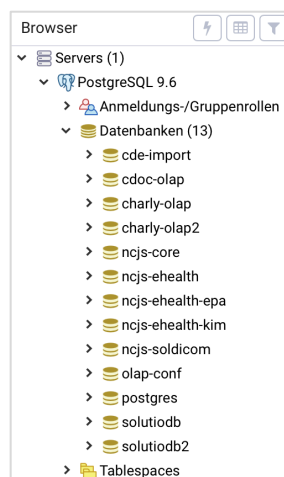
Browser

Servers (1)
PostgreSQL 9.6
Anmeldungs-/Gruppenrollen
Datenbanken (13)
cde-import
cdoc-olap
charly-olap
charly-olap2
ncjs-core
ncjs-ehealth
ncjs-ehealth-epa
ncjs-ehealth-kim
ncjs-soldicom
olap-conf
postgres
solutiodb
solutiodb2
Tablespaces